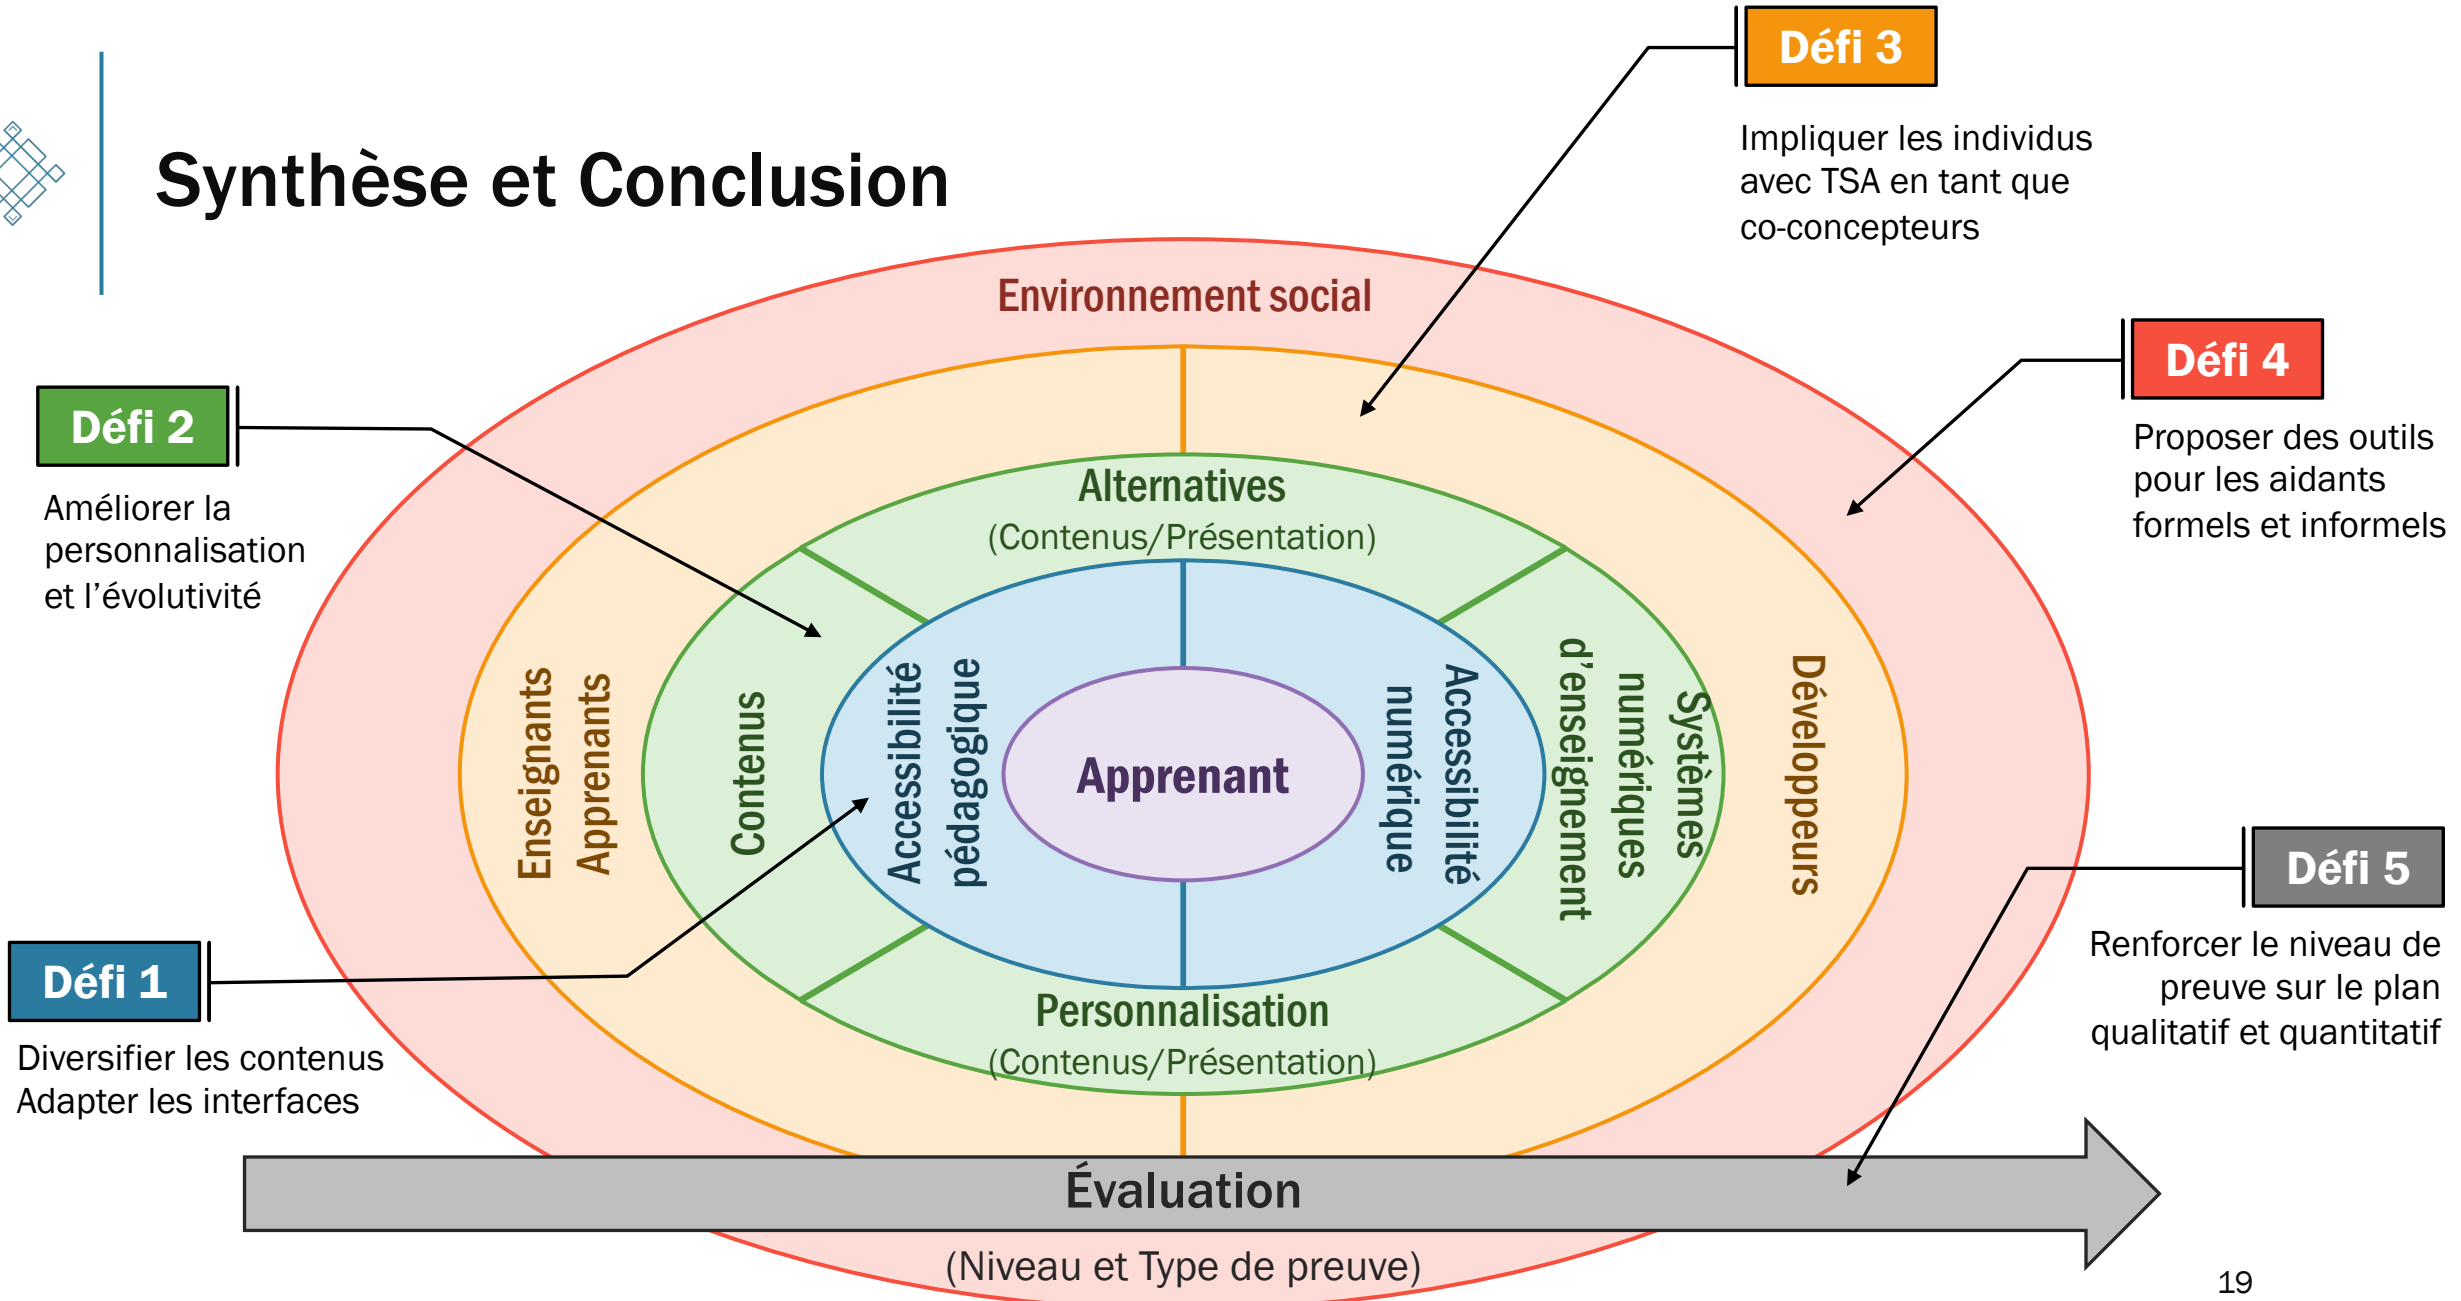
Synthèse et Conclusion

Défi 3

Impliquer les individus avec TSA en tant que co-concepteurs

Défi 4

Proposer des outils pour les aidants formels et informels

Défi 2

Améliorer la personnalisation et l'évolutivité

Défi 1

Diversifier les contenus
Adapter les interfaces

Défi 5

Renforcer le niveau de preuve sur le plan qualitatif et quantitatif

Environnement social

Alternatives
(Contenus/Présentation)

Enseignants
Apprenants

Contenus

Accessibilité pédagogique

Apprenant

Accessibilité numérique

Systèmes numériques d'enseignement

Développeurs

Personnalisation
(Contenus/Présentation)

Évaluation

(Niveau et Type de preuve)

19